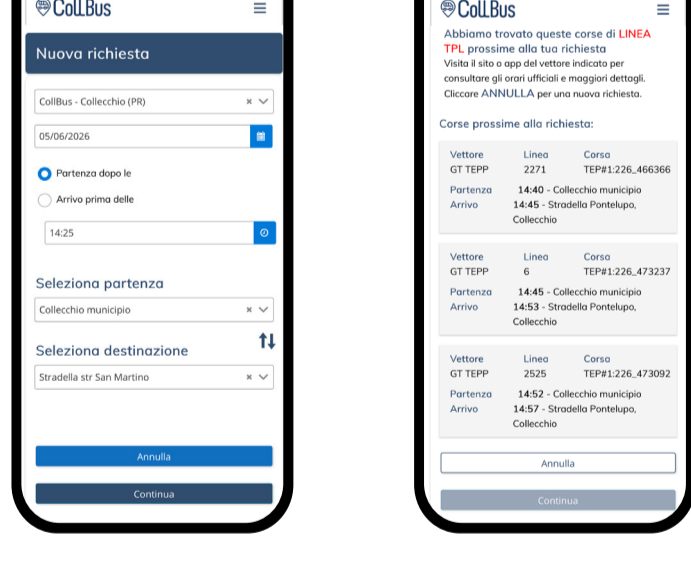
CollBus

Nuova richiesta

CollBus - Collecchio (PR)

05/06/2026

Partenza dopo le

Arrivo prima delle

14:25

Seleziona partenza

Collecchio municipio

Seleziona destinazione

Stradella str San Martino

Annulla

Continua

CollBus

Abbiamo trovato queste corse di LINEA TPL prossime alla tua richiesta

Visita il sito o app del vettore indicato per consultare gli orari ufficiali e maggiori dettagli. Cliccare ANNULLA per una nuova richiesta.

Corse prossime alla richiesta:

| Vettore | Linea | Corsa |
|---|---|---|
| GT TEPP | 2271 | TEP#1:226_466366 |

Partenza 14:40 - Collecchio municipio
Arrivo 14:45 - Stradella Pontelupo, Collecchio

| Vettore | Linea | Corsa |
|---|---|---|
| GT TEPP | 6 | TEP#1:226_473237 |

Partenza 14:45 - Collecchio municipio
Arrivo 14:53 - Stradella Pontelupo, Collecchio

| Vettore | Linea | Corsa |
|---|---|---|
| GT TEPP | 2525 | TEP#1:226_473092 |

Partenza 14:52 - Collecchio municipio
Arrivo 14:57 - Stradella Pontelupo, Collecchio

Annulla

Continua